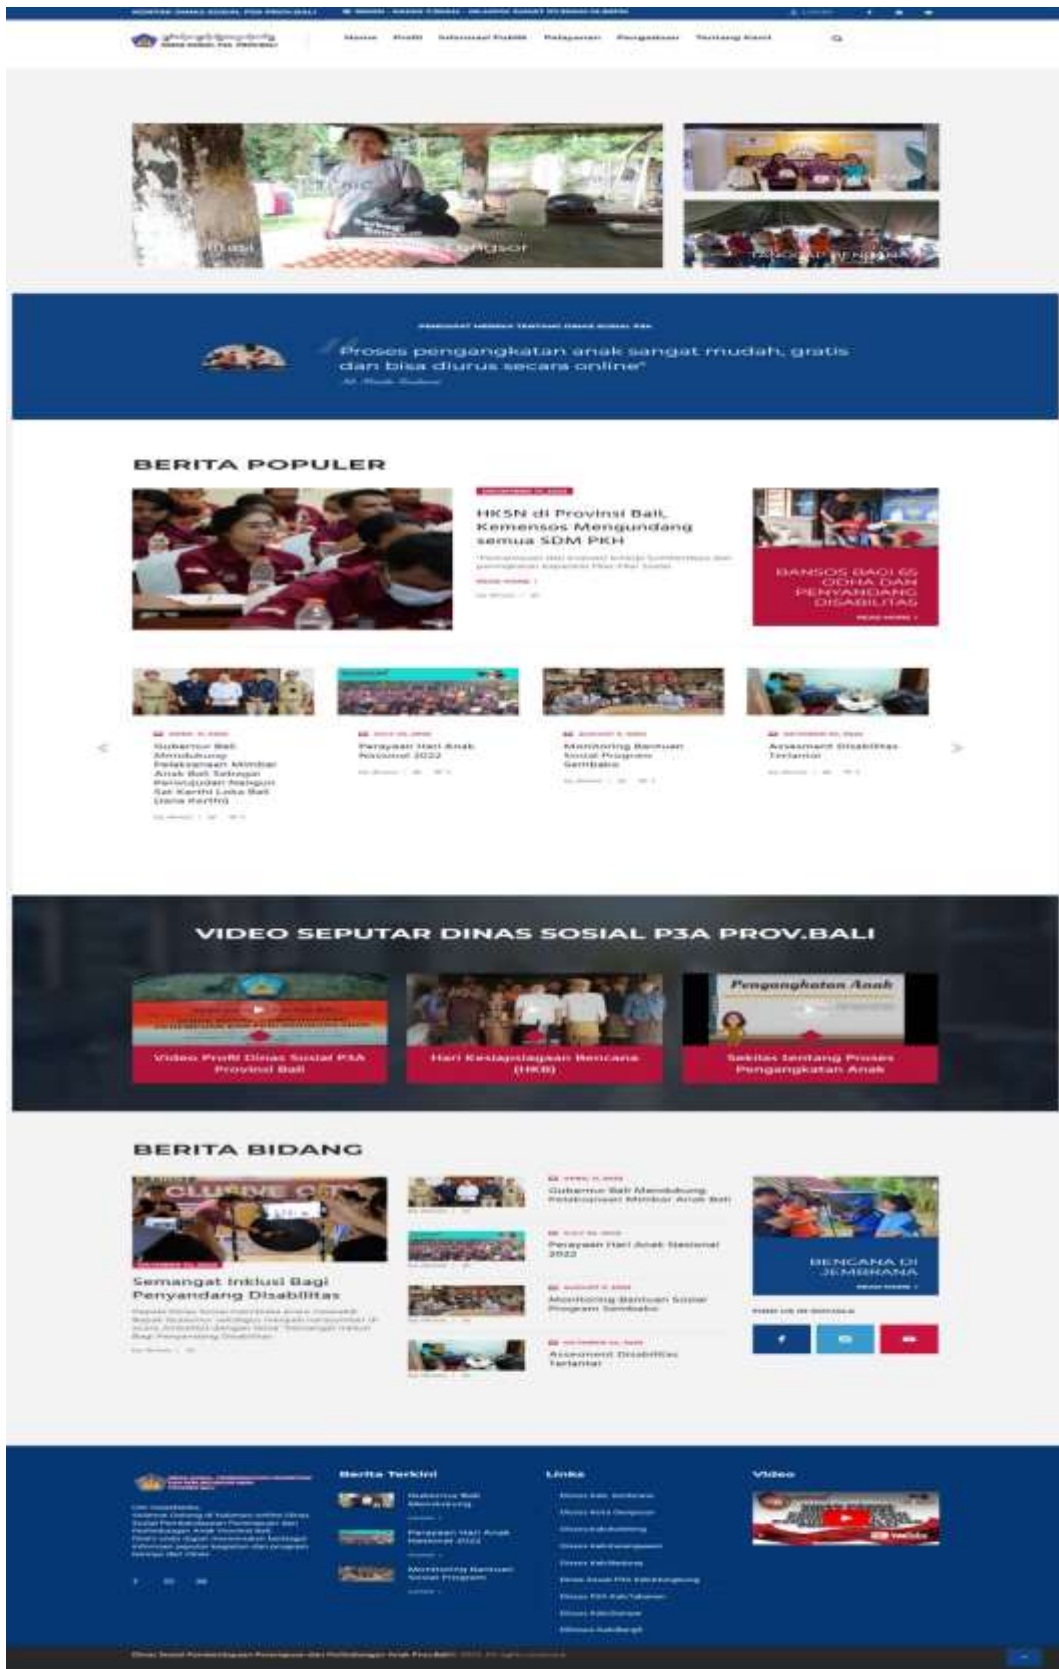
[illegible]

Home Profil Informasi Publik Pelayanan Pengaduan Tentang Kami

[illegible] Longsor

"Proses pengangkatan anak sangat mudah, gratis dan bisa diurus secara online"

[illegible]

BERITA POPULER

HKSN di Provinsi Bali, Kemensos Mengundang semua SDM PKH

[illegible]

READ MORE

BANSOS BAGI 65 ODHA DAN PENYANDANG DISABILITAS

READ MORE

Gubernur Bali Mendukung Pelaksanaan Mimbar Anak Bali Sebagai Perwujudan Nangun Sat Kerthi Loka Bali (Jana Kerthi)

Perayaan Hari Anak Nasional 2022

Monitoring Bantuan Sosial Program Sembako

Assesment Disabilitas Terlantar

VIDEO SEPUTAR DINAS SOSIAL P3A PROV.BALI

Pengangkatan Anak

Video Profil Dinas Sosial P3A Provinsi Bali

Hari Kesiapsiagaan Bencana (HKB)

Sekilas tentang Proses Pengangkatan Anak

BERITA BIDANG

Semangat Inklusi Bagi Penyandang Disabilitas

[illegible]

Gubernur Bali Mendukung Pelaksanaan Mimbar Anak Bali

Perayaan Hari Anak Nasional 2022

Monitoring Bantuan Sosial Program Sembako

Assesment Disabilitas Terlantar

BENCANA DI JEMBRANA

READ MORE

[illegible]

Berita Terkini

Gubernur Bali Mendukung

Perayaan Hari Anak Nasional 2022

Monitoring Bantuan Sosial Program

Links

Video

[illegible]